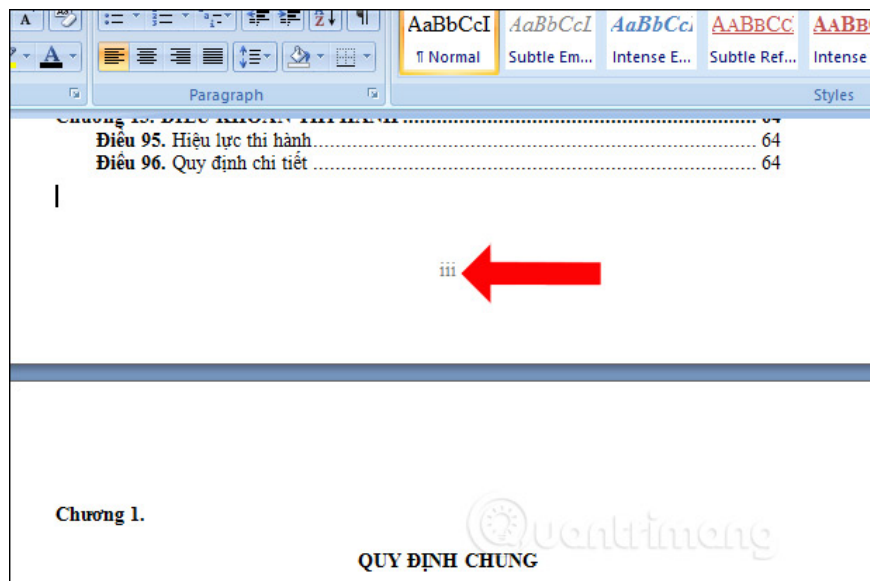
AaBbCcI ¶ Normal
AaBbCcI Subtle Em...
AaBbCcI Intense E...
AABBCC Subtle Ref...
AABBC Intense

Paragraph
Styles

Chương 15. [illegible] ........ 64
Điều 95. Hiệu lực thi hành........ 64
Điều 96. Quy định chi tiết ........ 64

iii

Chương 1.

QUY ĐỊNH CHUNG

Quantrimang